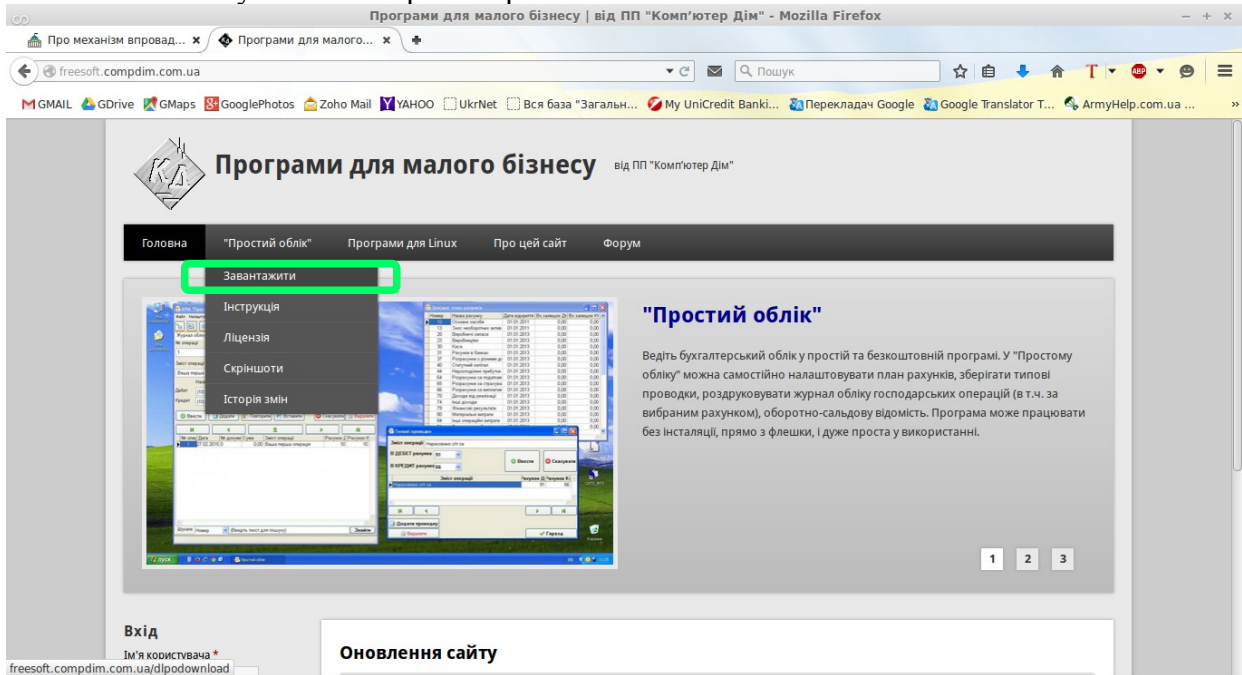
Програми для малого бізнесу | від ПП "Комп'ютер Дім" - Mozilla Firefox

Про механізм впровад... ×
Програми для малого... ×

freesoft.compdim.com.ua

Пошук

GMAIL GDrive GMaps GooglePhotos Zoho Mail YAHOO UkrNet Вся база "Загальн... My UniCredit Banki... Перекладач Google Google Translator T... ArmyHelp.com.ua ...

Програми для малого бізнесу від ПП "Комп'ютер Дім"

Головна "Простий облік" Програми для Linux Про цей сайт Форум

Завантажити
Інструкція
Ліцензія
Скріншоти
Історія змін

"Простий облік"

Ведіть бухгалтерський облік у простій та безкоштовній програмі. У "Простому обліку" можна самостійно налаштовувати план рахунків, зберігати типові проводки, роздруковувати журнал обліку господарських операцій (в т.ч. за вибраним рахунком), оборотно-сальдову відомість. Програма може працювати без інсталяції, прямо з флешки, і дуже проста у використанні.

1 2 3

Вхід
Ім'я користувача *

Оновлення сайту

freesoft.compdim.com.ua/dlpodownload